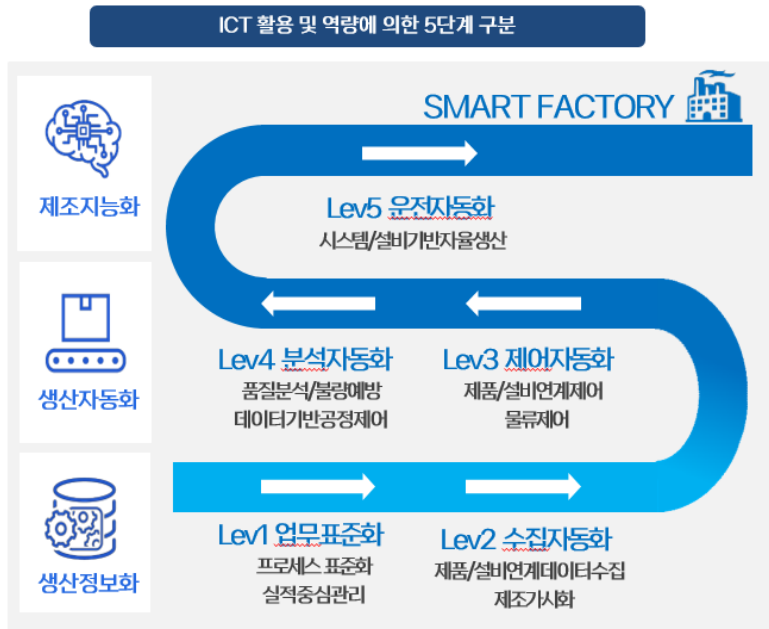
ICT 활용 및 역량에 의한 5단계 구분

제조지능화

생산자동화

생산정보화

SMART FACTORY

Lev5 운전자동화
시스템/설비기반자율생산

Lev4 분석자동화
품질분석/불량예방
데이터기반공정제어

Lev3 제어자동화
제품/설비연계제어
물류제어

Lev1 업무표준화
프로세스 표준화
실적중심관리

Lev2 수집자동화
제품/설비연계데이터수집
제조가시화